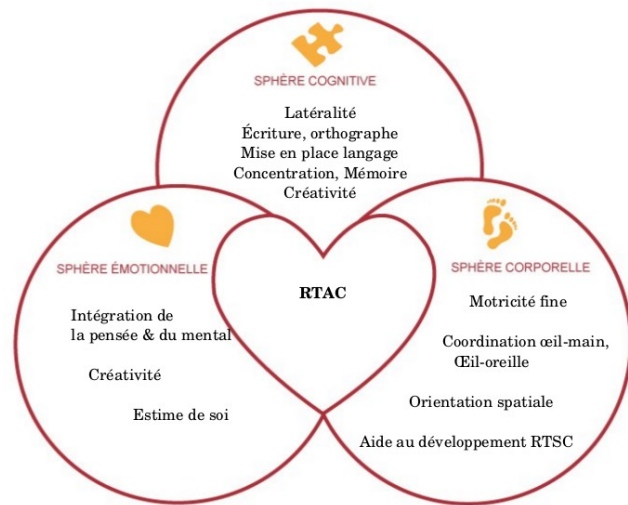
SPHÈRE COGNITIVE

Latéralité
Écriture, orthographe
Mise en place langage
Concentration, Mémoire
Créativité

SPHÈRE ÉMOTIONNELLE

Intégration de la pensée & du mental

Créativité

Estime de soi

RTAC

SPHÈRE CORPORELLE

Motricité fine

Coordination œil-main, Œil-oreille

Orientation spatiale

Aide au développement RTSC